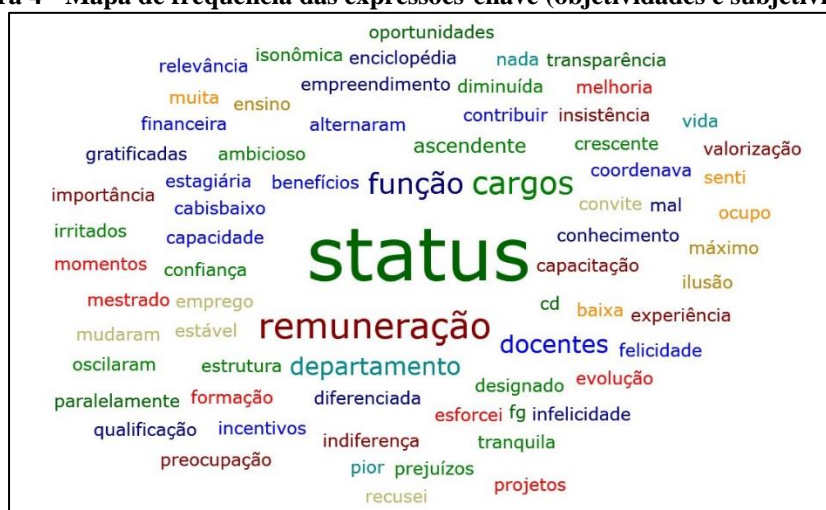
ra 4 - Mapa de frequência das expressões-chave (objetividades e subjetivi

oportunidades
relevância isonômica enciclopédia nada transparência
empreendimento diminuída melhoria
muita ensino
financeira alternaram contribuir insistência vida
gratificadas ambicioso ascendente crescente valorização
importância estagiária benefícios função cargos coordenava senti
cabisbaixo convite mal ocupo
irritados capacidade conhecimento máximo
momentos confiança status capacitação ilusão
mestrado emprego cd baixa experiência
mudaram estável remuneração
docentes felicidade
oscilaram estrutura departamento
designado evolução
paralelamente formação diferenciada esforcei fg infelicidade
qualificação incentivos indiferença tranquila
preocupação pior prejuízos
recusei projetos